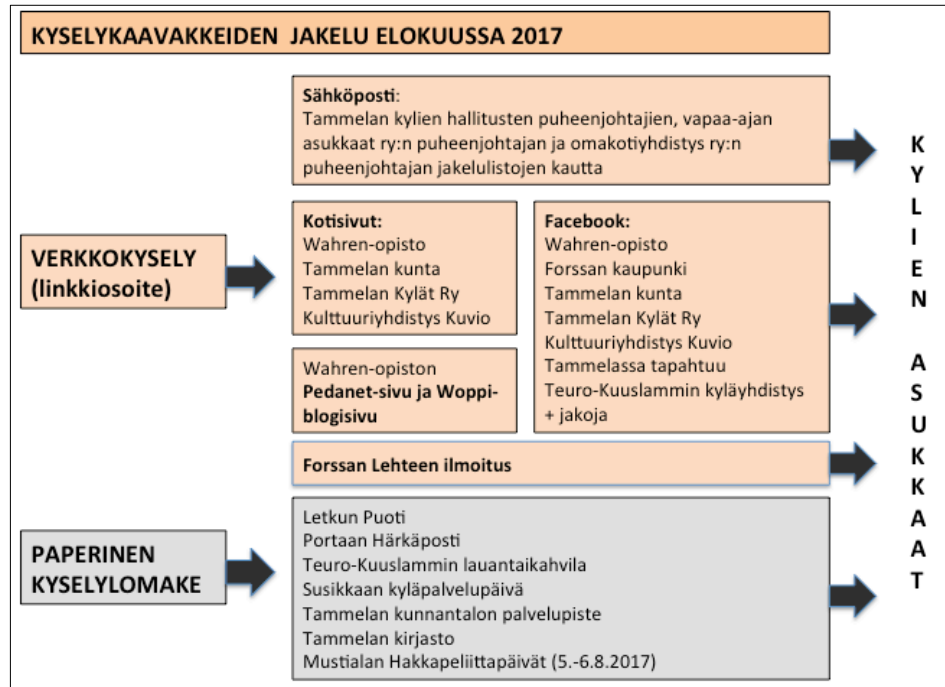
KYSELYKAAVAKKEIDEN JAKELU ELOKUUSSA 2017

VERKKOKYSELY (linkkiosoite)

Sähköposti: Tammelan kylien hallitusten puheenjohtajien, vapaa-ajan asukkaat ry:n puheenjohtajan ja omakotiyhdistys ry:n puheenjohtajan jakelulistojen kautta

Kotisivut:
Wahren-opisto
Tammelan kunta
Tammelan Kylät Ry
Kulttuuriyhdistys Kuvio

Wahren-opiston Pedanet-sivu ja Woppi-blogisivu

Facebook:
Wahren-opisto
Forssan kaupunki
Tammelan kunta
Tammelan Kylät Ry
Kulttuuriyhdistys Kuvio
Tammelassa tapahtuu
Teuro-Kuuslammin kyläyhdistys
+ jakoja

Forssan Lehteen ilmoitus

PAPERINEN KYSELYLOMAKE

Letkun Puoti
Portaan Härkäposti
Teuro-Kuuslammin lauantaikahvila
Susikkaan kyläpalvelupäivä
Tammelan kunnantalon palvelupiste
Tammelan kirjasto
Mustialan Hakkapeliittapäivät (5.-6.8.2017)

KYLIEN ASUKKAAT